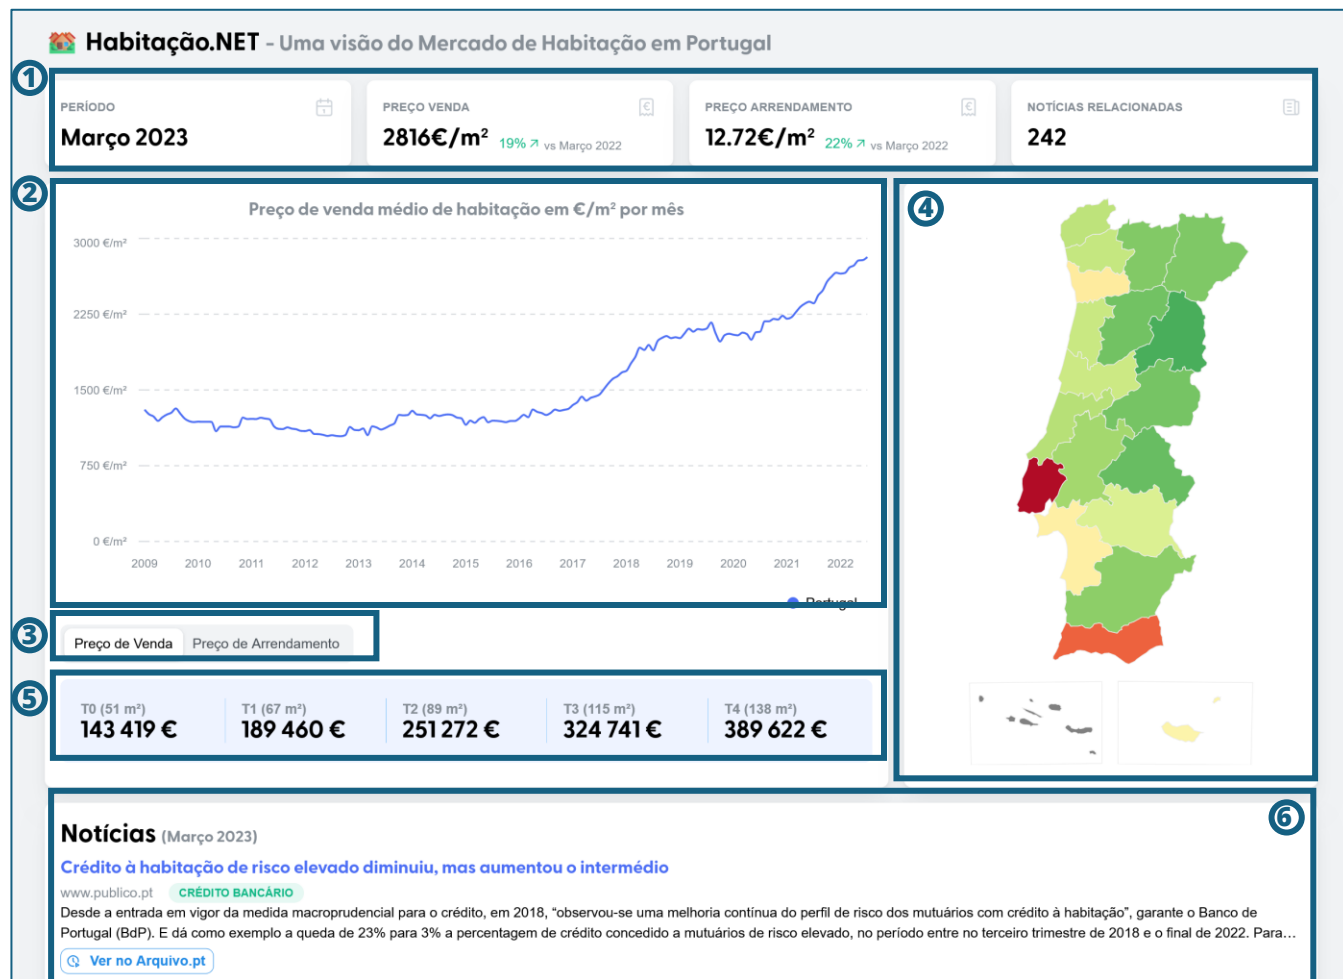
Habitação.NET - Uma visão do Mercado de Habitação em Portugal

1

PERÍODO
Março 2023

PREÇO VENDA
2816€/m² 19% ↗ vs Março 2022

PREÇO ARRENDAMENTO
12.72€/m² 22% ↗ vs Março 2022

NOTÍCIAS RELACIONADAS
242

2

Preço de venda médio de habitação em €/m² por mês

3000 €/m²
2250 €/m²
1500 €/m²
750 €/m²
0 €/m²

2009 2010 2011 2012 2013 2014 2015 2016 2017 2018 2019 2020 2021 2022

Portugal

4

3

Preço de Venda
Preço de Arrendamento

5

T0 (51 m²)
143 419 €

T1 (67 m²)
189 460 €

T2 (89 m²)
251 272 €

T3 (115 m²)
324 741 €

T4 (138 m²)
389 622 €

6

Notícias (Março 2023)

Crédito à habitação de risco elevado diminuiu, mas aumentou o intermédio

www.publico.pt CRÉDITO BANCÁRIO

Desde a entrada em vigor da medida macroprudencial para o crédito, em 2018, "observou-se uma melhoria contínua do perfil de risco dos mutuários com crédito à habitação", garante o Banco de Portugal (BdP). E dá como exemplo a queda de 23% para 3% a percentagem de crédito concedido a mutuários de risco elevado, no período entre no terceiro trimestre de 2018 e o final de 2022. Para...

Ver no Arquivo.pt